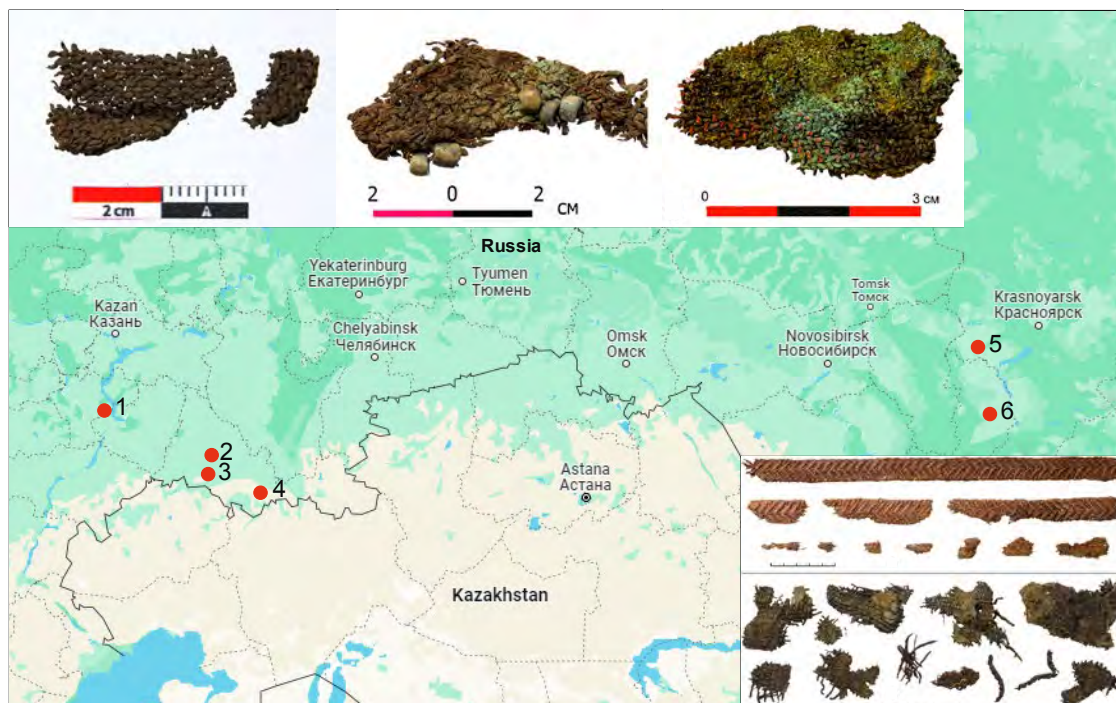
2 cm

2 0 2 СМ

0 3 см

Russia

Yekaterinburg
Екатеринбург

Tyumen
Тюмень

Kazan
Казань

Chelyabinsk
Челябинск

Omsk
Омск

Novosibirsk
Новосибирск

Tomsk
Томск

Krasnoyarsk
Красноярск

1
2
3
4
5
6

Astana
Астана

Kazakhstan